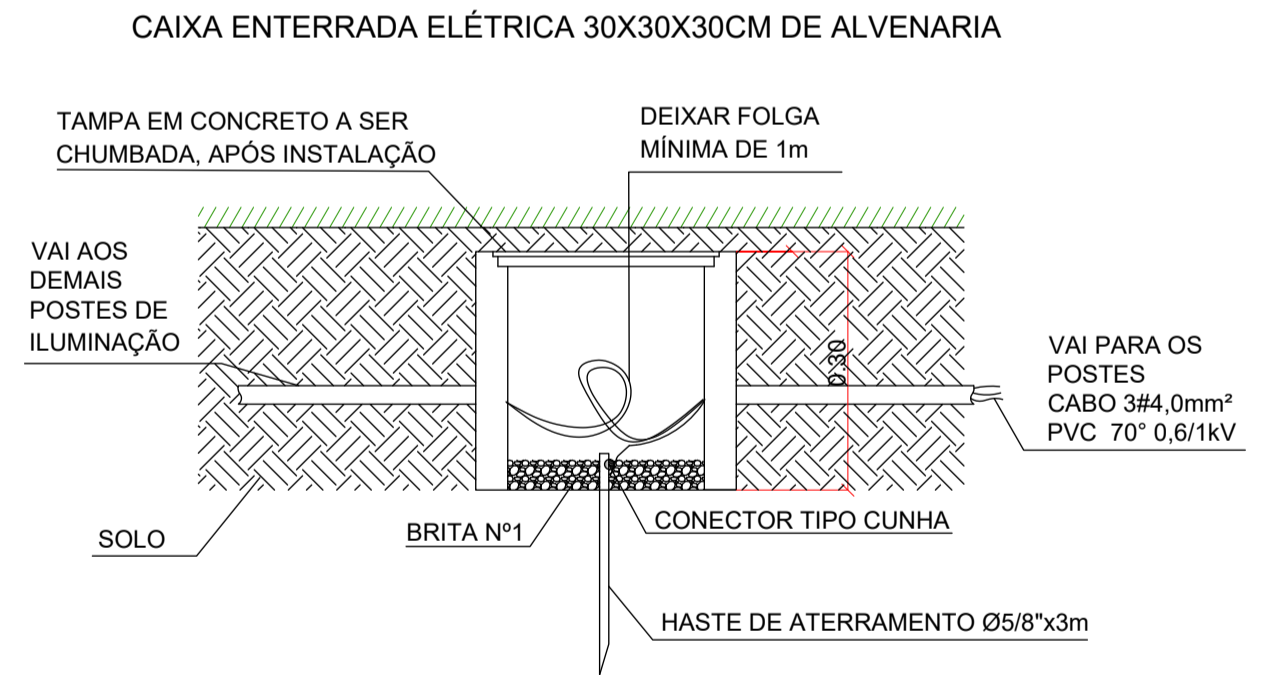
CAIXA ENTERRADA ELÉTRICA 30X30X30CM DE ALVENARIA

TAMPA EM CONCRETO A SER CHUMBADA, APÓS INSTALAÇÃO

DEIXAR FOLGA MÍNIMA DE 1m

VAI AOS DEMAIS POSTES DE ILUMINAÇÃO

0,30

VAI PARA OS POSTES
CABO 3#4,0mm²
PVC 70° 0,6/1kV

SOLO

BRITA Nº1

CONECTOR TIPO CUNHA

HASTE DE ATERRAMENTO Ø5/8"x3m